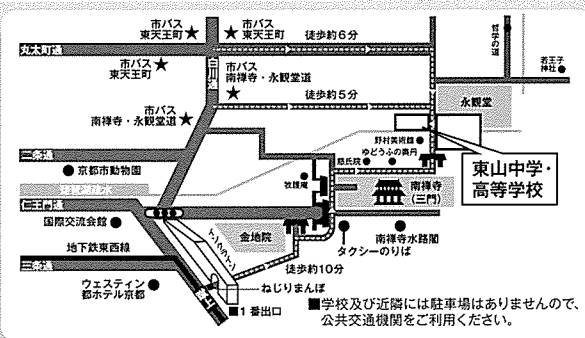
市バス
東天王町

市バス
東天王町

徒歩約6分

哲学の道

丸太町通

市バス
東天王町

白川通

市バス
南禅寺・永観堂道

徒歩約5分

若王子
神社

永観堂

市バス
南禅寺・永観堂道

野村美術館

ゆどうふの奥丹

二条通

京都市動物園

慈氏院

牧護庵

東山中学・
高等学校

南禅寺
(三門)

地下鉄蹴上駅

仁王門通

国際交流会館

金地院

南禅寺水路閣

タクシーのりば

地下鉄東西線

インクライン

三条通

ウェスティン
都ホテル京都

徒歩約10分

ねじりまんぽ

1 番出口

■学校及び近隣には駐車場はありませんので、公共交通機関をご利用ください。